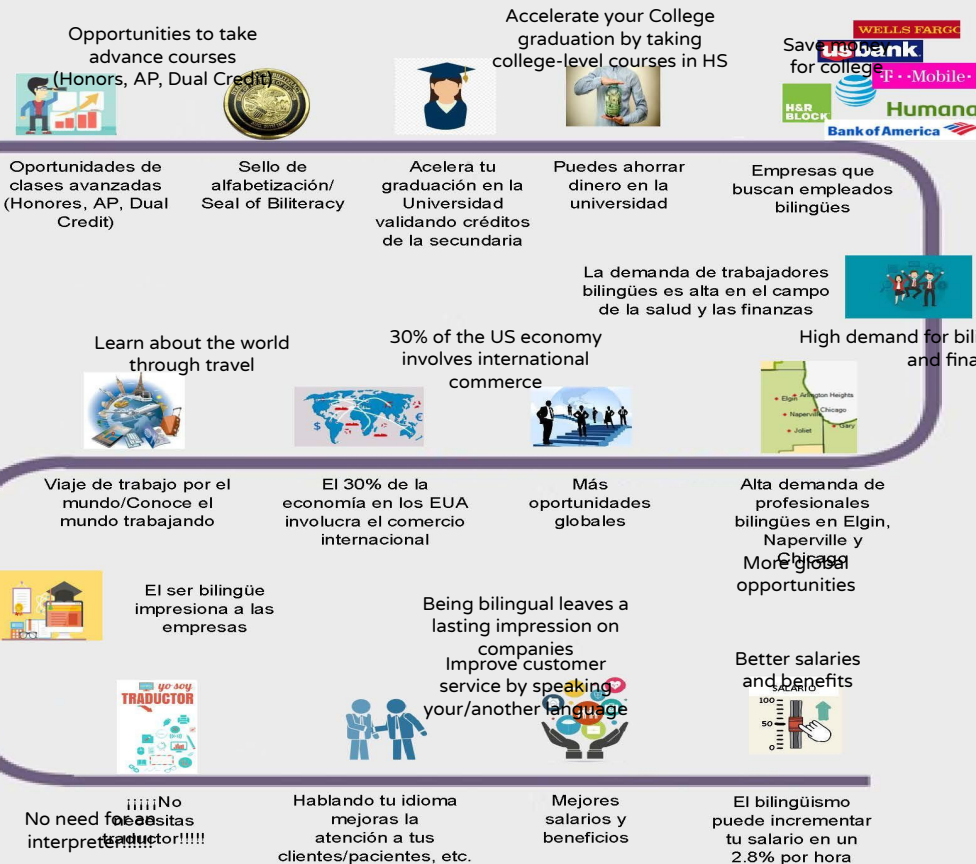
Opportunities to take advance courses (Honors, AP, Dual Credit)

Accelerate your College graduation by taking college-level courses in HS

Save money for college

WELLS FARGO
usbank
T-Mobile
H&R BLOCK
Humana
Bank of America

Oportunidades de clases avanzadas (Honores, AP, Dual Credit)

Sello de alfabetización/ Seal of Biliteracy

Acelera tu graduación en la Universidad validando créditos de la secundaria

Puedes ahorrar dinero en la universidad

Empresas que buscan empleados bilingües

La demanda de trabajadores bilingües es alta en el campo de la salud y las finanzas

Learn about the world through travel

30% of the US economy involves international commerce

High demand for bil and fina

Arlington Heights
Elgin
Chicago
Naperville
Joliet
Gary

Viaje de trabajo por el mundo/Conoce el mundo trabajando

El 30% de la economía en los EUA involucra el comercio internacional

Más oportunidades globales

Alta demanda de profesionales bilingües en Elgin, Naperville y Chicago

More global opportunities

El ser bilingüe impresiona a las empresas

Being bilingual leaves a lasting impression on companies

Improve customer service by speaking your/another language

Better salaries and benefits

yo soy TRADUCTOR

SALARIO
100
50
0

No need for an interpreter!!!!!

¡¡¡¡¡No necesitas traductor!!!!!

Hablando tu idioma mejoras la atención a tus clientes/pacientes, etc.

Mejores salarios y beneficios

El bilingüismo puede incrementar tu salario en un 2.8% por hora